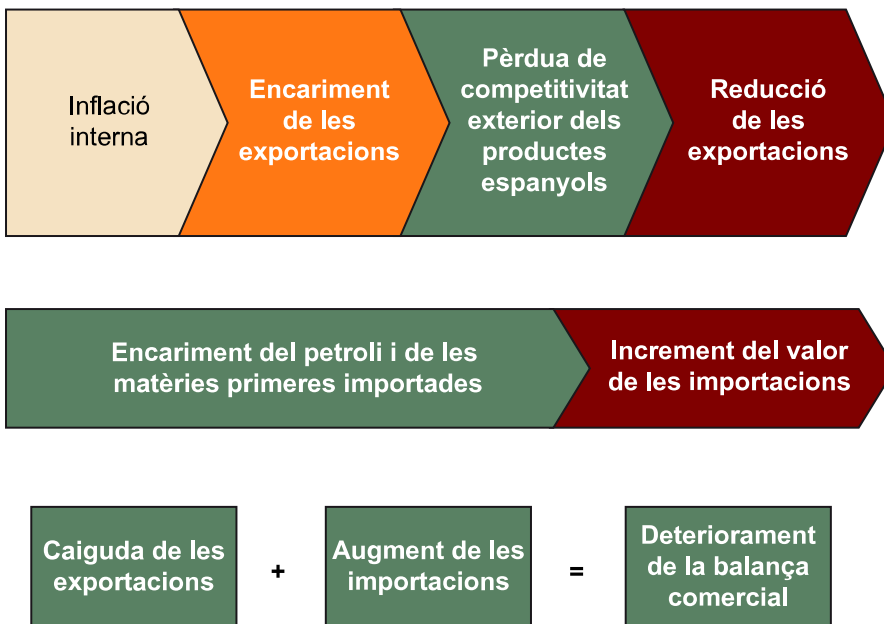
Inflació interna

Encariment de les exportacions

Pèrdua de competitivitat exterior dels productes espanyols

Reducció de les exportacions

Encariment del petroli i de les matèries primeres importades

Increment del valor de les importacions

Caiguda de les exportacions

+

Augment de les importacions

=

Deteriorament de la balança comercial